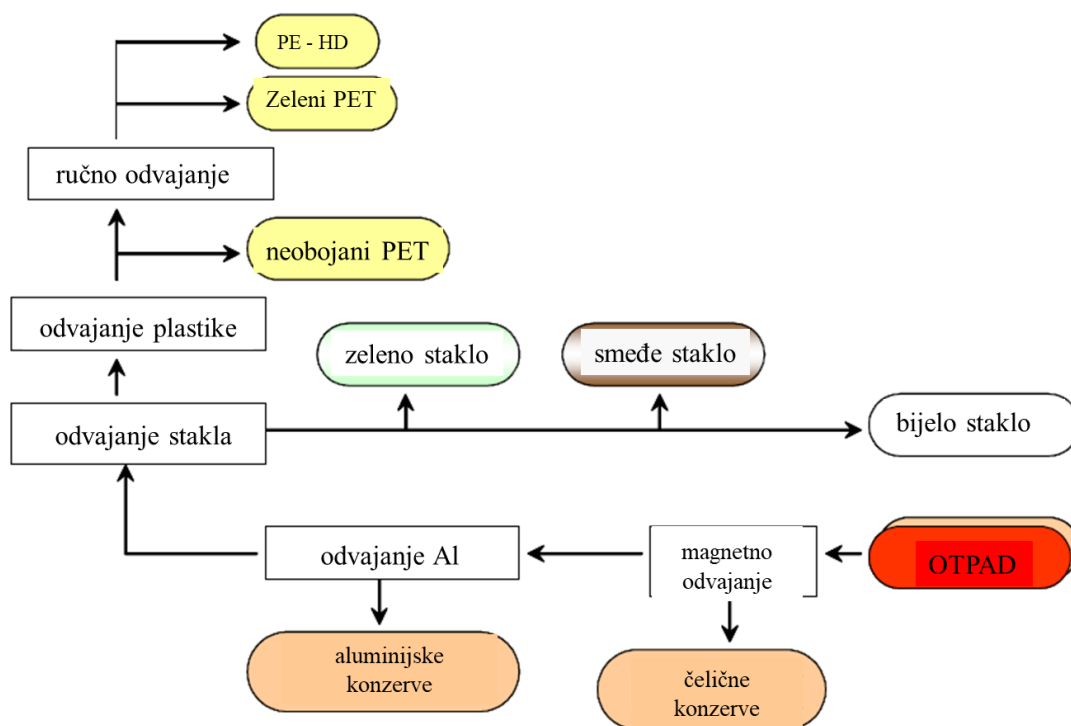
PE - HD

Zeleni PET

ručno odvajanje

neobojani PET

odvajanje plastike

zeleno staklo

smeđe staklo

odvajanje stakla

bijelo staklo

odvajanje Al

magnetno odvajanje

OTPAD

aluminijske konzerve

čelične konzerve